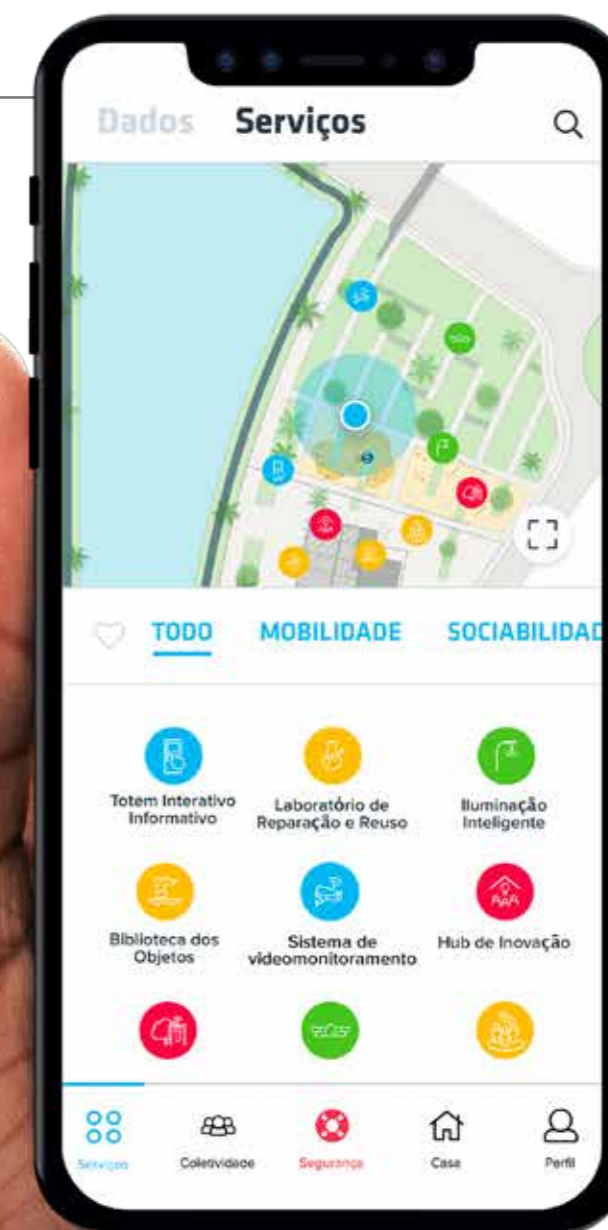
Dados Serviços

TODO MOBILIDADE SOCIABILIDAD

Totem Interativo Informativo

Laboratório de Reparação e Reuso

Iluminação Inteligente

Biblioteca dos Objetos

Sistema de videomonitoramento

Hub de Inovação

Serviços Coletividade Segurança Casa Perfil